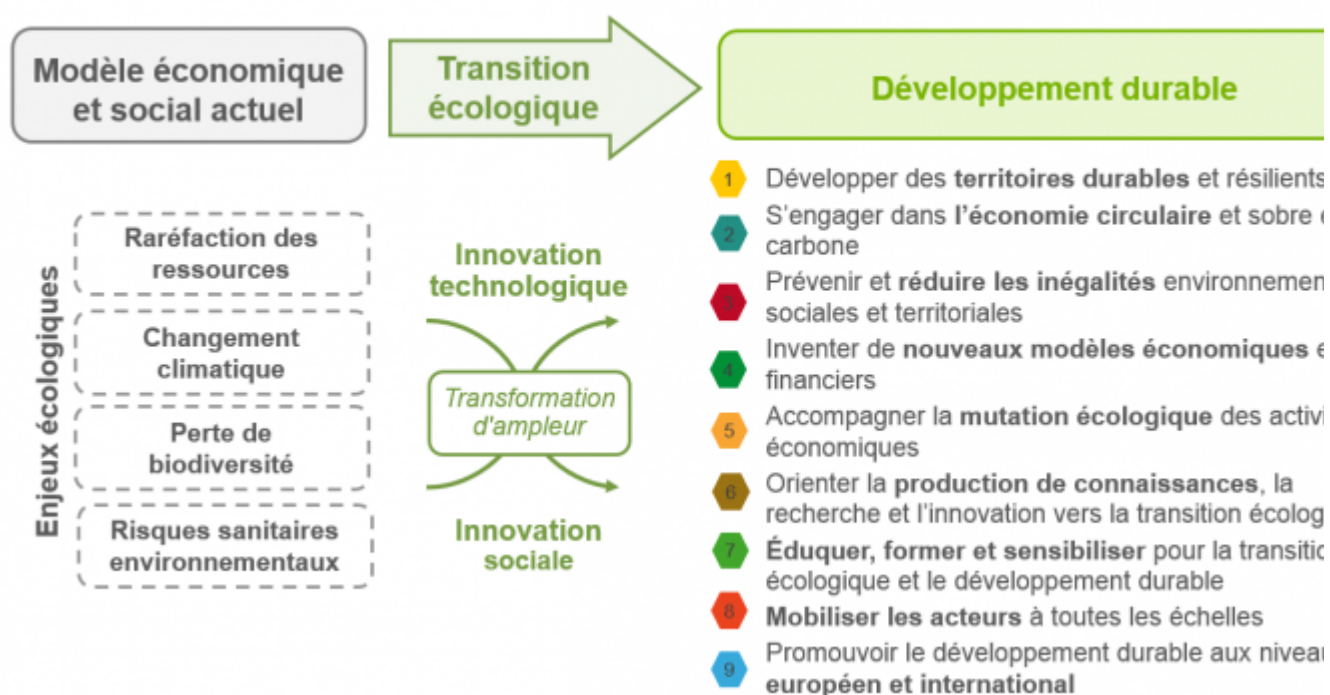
Modèle économique et social actuel

Transition écologique

Développement durable

Enjeux écologiques

Raréfaction des ressources

Changement climatique

Perte de biodiversité

Risques sanitaires environnementaux

Innovation technologique

Transformation d'ampleur

Innovation sociale

1 Développer des territoires durables et résilients

2 S'engager dans l'économie circulaire et sobre e carbone

3 Prévenir et réduire les inégalités environnemen sociales et territoriales

4 Inventer de nouveaux modèles économiques e financiers

5 Accompagner la mutation écologique des activi économiques

6 Orienter la production de connaissances, la recherche et l'innovation vers la transition écolog

7 Éduquer, former et sensibiliser pour la transitio écologique et le développement durable

8 Mobiliser les acteurs à toutes les échelles

9 Promouvoir le développement durable aux niveau européen et international